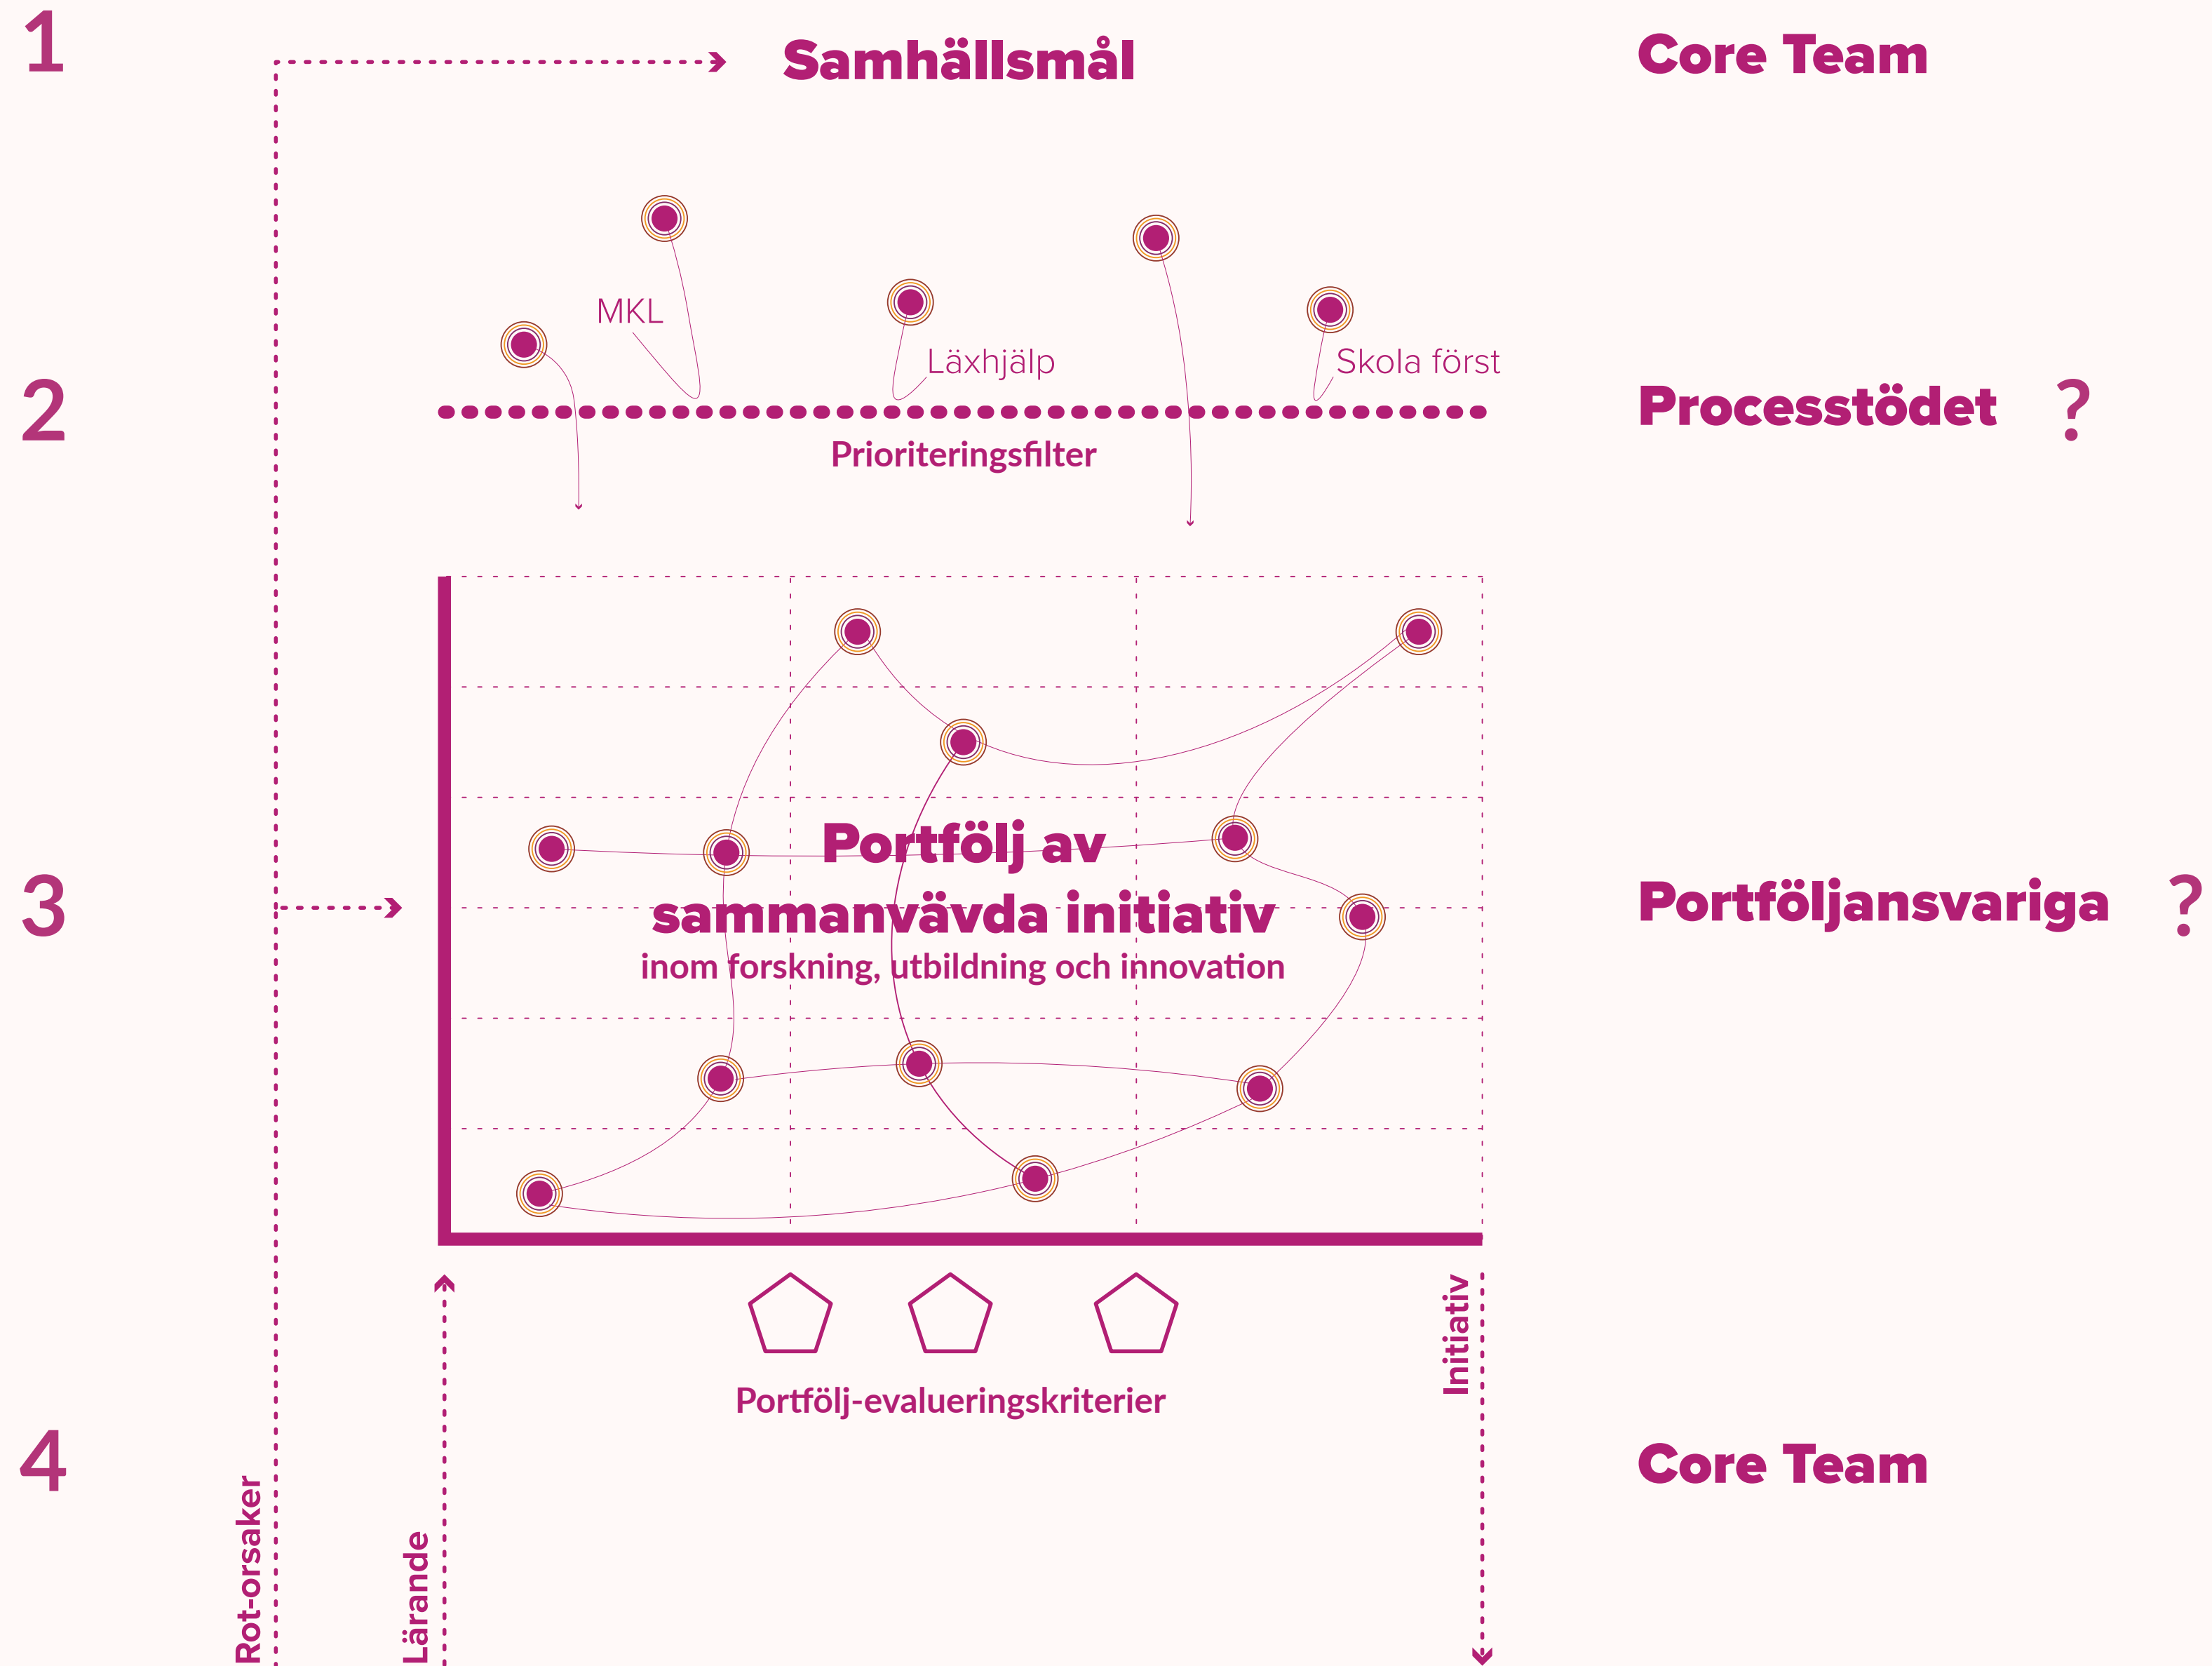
1

Samhällsmål

Core Team

MKL

Läxhjälp

Skola först

2

Processtödet ?

Prioriteringsfilter

3

Portfölj av sammanvävda initiativ
inom forskning, utbildning och innovation

Portföljansvariga ?

Portfölj-evalueringskriterier

Initiativ

4

Core Team

Rot-orsaker

Lärande